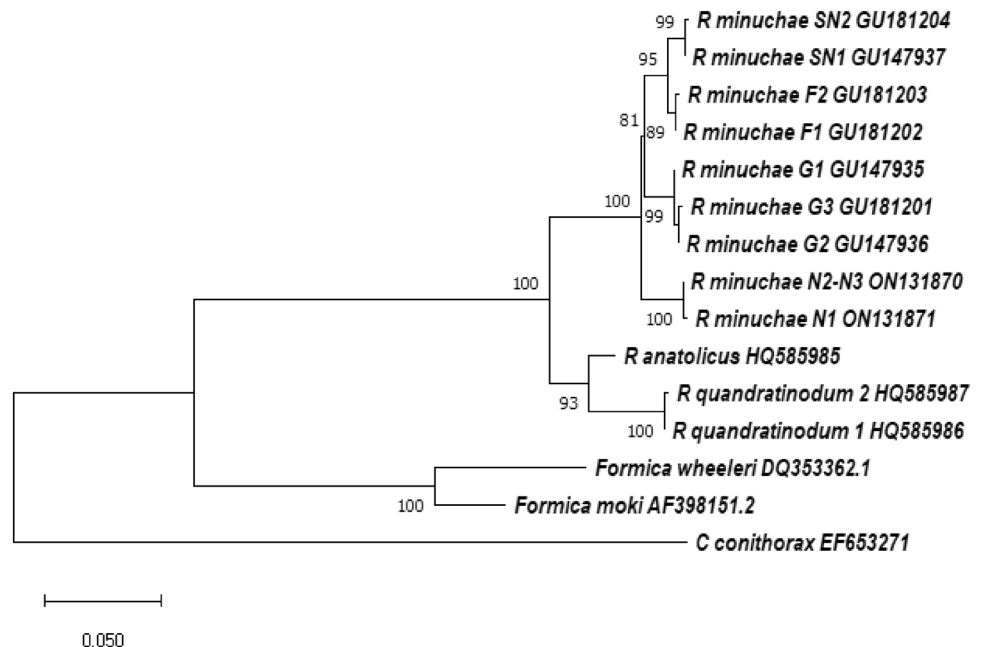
99
R minuchae SN2 GU181204
95
R minuchae SN1 GU147937
R minuchae F2 GU181203
81
89
R minuchae F1 GU181202
R minuchae G1 GU147935
100
99
R minuchae G3 GU181201
R minuchae G2 GU147936
100
R minuchae N2-N3 ON131870
100
R minuchae N1 ON131871
R anatolicus HQ585985
93
R quandratinodum 2 HQ585987
100
R quandratinodum 1 HQ585986
Formica wheeleri DQ353362.1
100
Formica moki AF398151.2
C conithorax EF653271
0.050